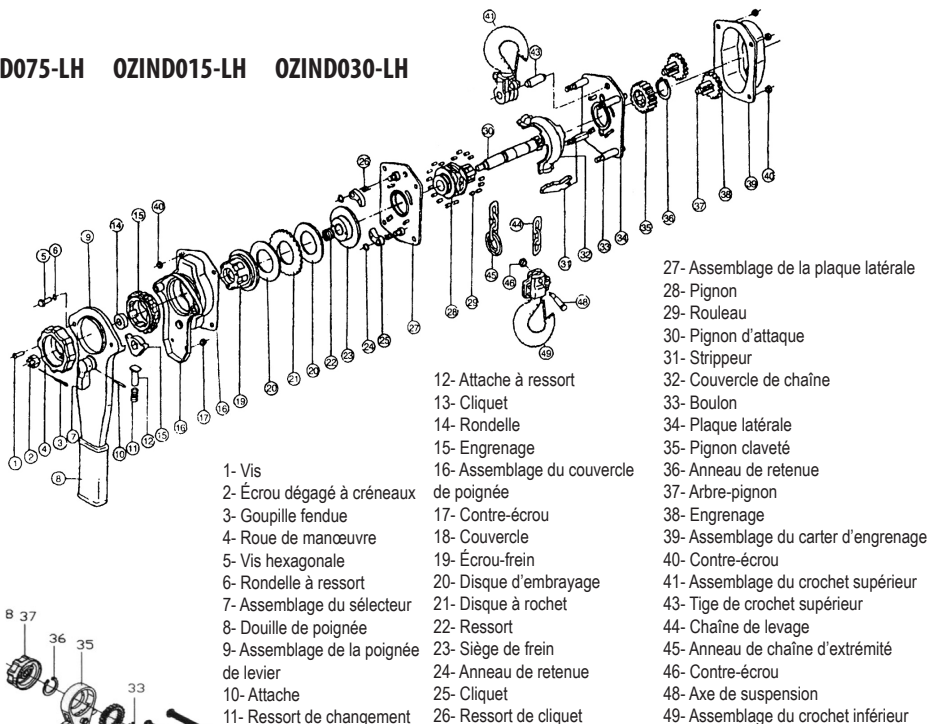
D075-LH OZIND015-LH OZIND030-LH

1- Vis
2- Écrou dégagé à créneaux
3- Goupille fendue
4- Roue de manœuvre
5- Vis hexagonale
6- Rondelle à ressort
7- Assemblage du sélecteur
8- Douille de poignée
9- Assemblage de la poignée de levier
10- Attache
11- Ressort de changement

12- Attache à ressort
13- Cliquet
14- Rondelle
15- Engrenage
16- Assemblage du couvercle de poignée
17- Contre-écrou
18- Couvercle
19- Écrou-frein
20- Disque d'embrayage
21- Disque à rochet
22- Ressort
23- Siège de frein
24- Anneau de retenue
25- Cliquet
26- Ressort de cliquet

27- Assemblage de la plaque latérale
28- Pignon
29- Rouleau
30- Pignon d'attaque
31- Strippeur
32- Couvercle de chaîne
33- Boulon
34- Plaque latérale
35- Pignon claveté
36- Anneau de retenue
37- Arbre-pignon
38- Engrenage
39- Assemblage du carter d'engrenage
40- Contre-écrou
41- Assemblage du crochet supérieur
43- Tige de crochet supérieur
44- Chaîne de levage
45- Anneau de chaîne d'extrémité
46- Contre-écrou
48- Axe de suspension
49- Assemblage du crochet inférieur

1 2 3 4 5 6 7 8 9 10 11 12 13 14 15 16 17 18 19 20 21 22 23 24 25 26 27 28 29 30 31 32 33 34 35 36 37 38 39 40 41 43 44 45 46 48 49

8 37 36 35 33